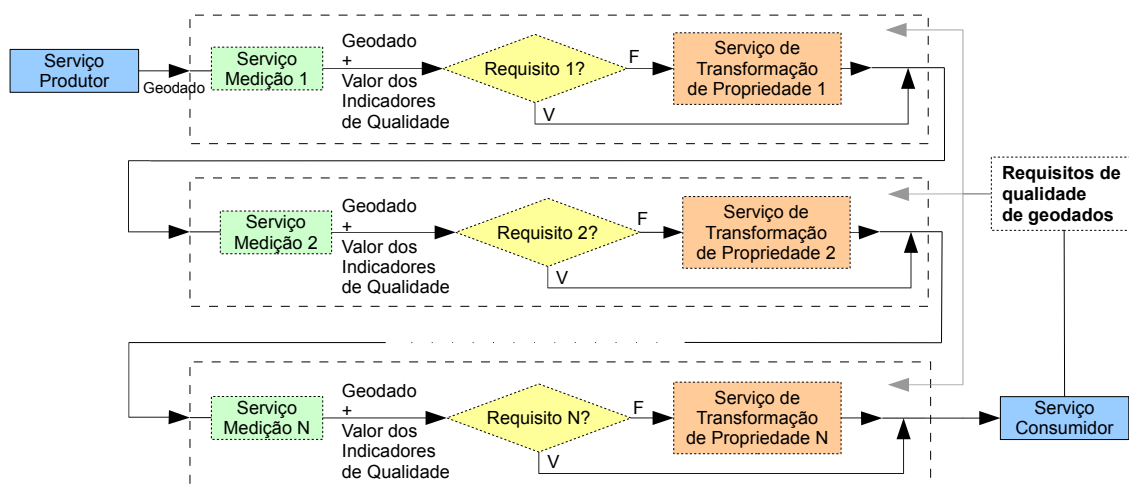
Serviço Produtor

Geodado

Serviço Medição 1

Geodado + Valor dos Indicadores de Qualidade

Requisito 1?

F

V

Serviço de Transformação de Propriedade 1

Serviço Medição 2

Geodado + Valor dos Indicadores de Qualidade

Requisito 2?

F

V

Serviço de Transformação de Propriedade 2

Requisitos de qualidade de geodados

Serviço Medição N

Geodado + Valor dos Indicadores de Qualidade

Requisito N?

F

V

Serviço de Transformação de Propriedade N

Serviço Consumidor